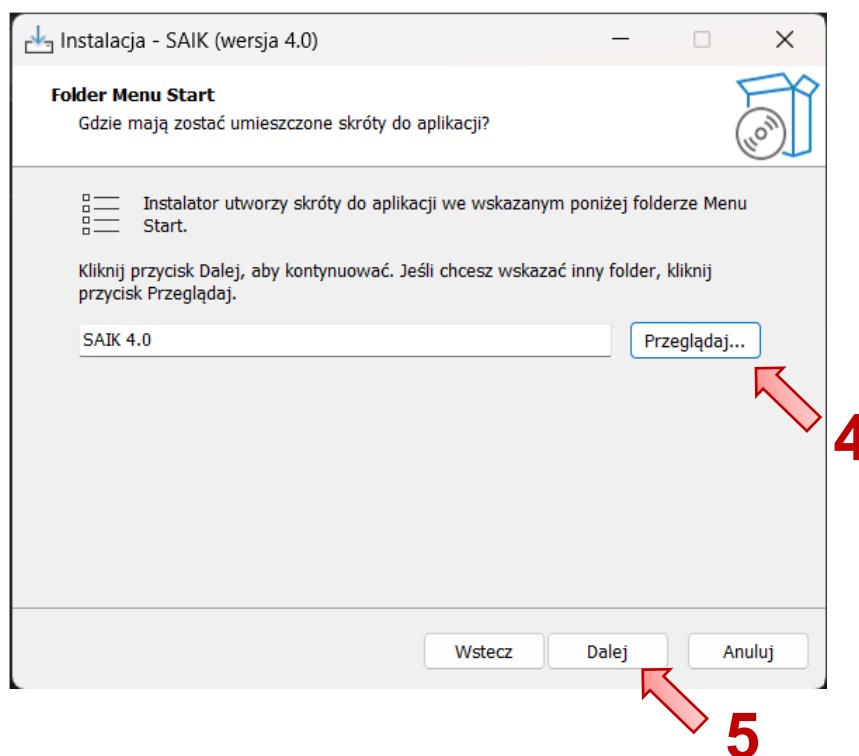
Instalacja - SAIK (wersja 4.0)

Folder Menu Start
Gdzie mają zostać umieszczone skróty do aplikacji?

Instalator utworzy skróty do aplikacji we wskazanym poniżej folderze Menu Start.

Kliknij przycisk Dalej, aby kontynuować. Jeśli chcesz wskazać inny folder, kliknij przycisk Przeglądaj.

SAIK 4.0

Przeglądaj...

4

Wstecz

Dalej

Anuluj

5